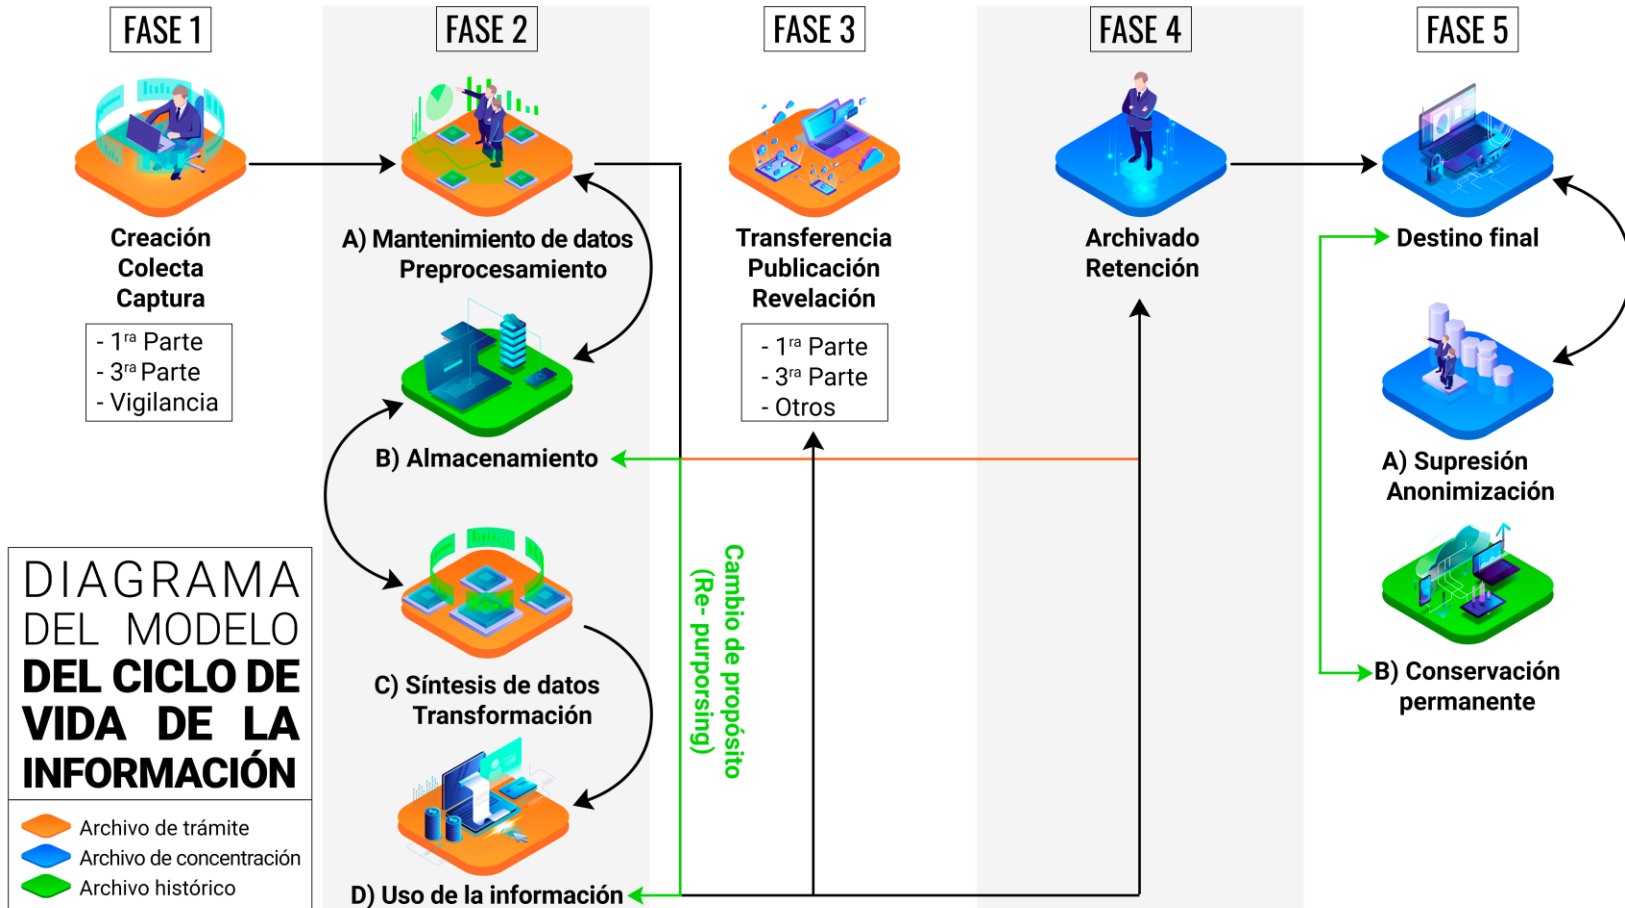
FASE 1

Creación
Colecta
Captura

- 1$^{ra}$ Parte
- 3$^{ra}$ Parte
- Vigilancia

FASE 2

A) Mantenimiento de datos
Preprocesamiento

B) Almacenamiento

C) Síntesis de datos
Transformación

D) Uso de la información

Cambio de propósito
(Re- purporsing)

FASE 3

Transferencia
Publicación
Revelación

- 1$^{ra}$ Parte
- 3$^{ra}$ Parte
- Otros

FASE 4

Archivado
Retención

FASE 5

Destino final

A) Supresión
Anonimización

B) Conservación
permanente

DIAGRAMA
DEL MODELO
DEL CICLO DE
VIDA DE LA
INFORMACIÓN

Archivo de trámite
Archivo de concentración
Archivo histórico